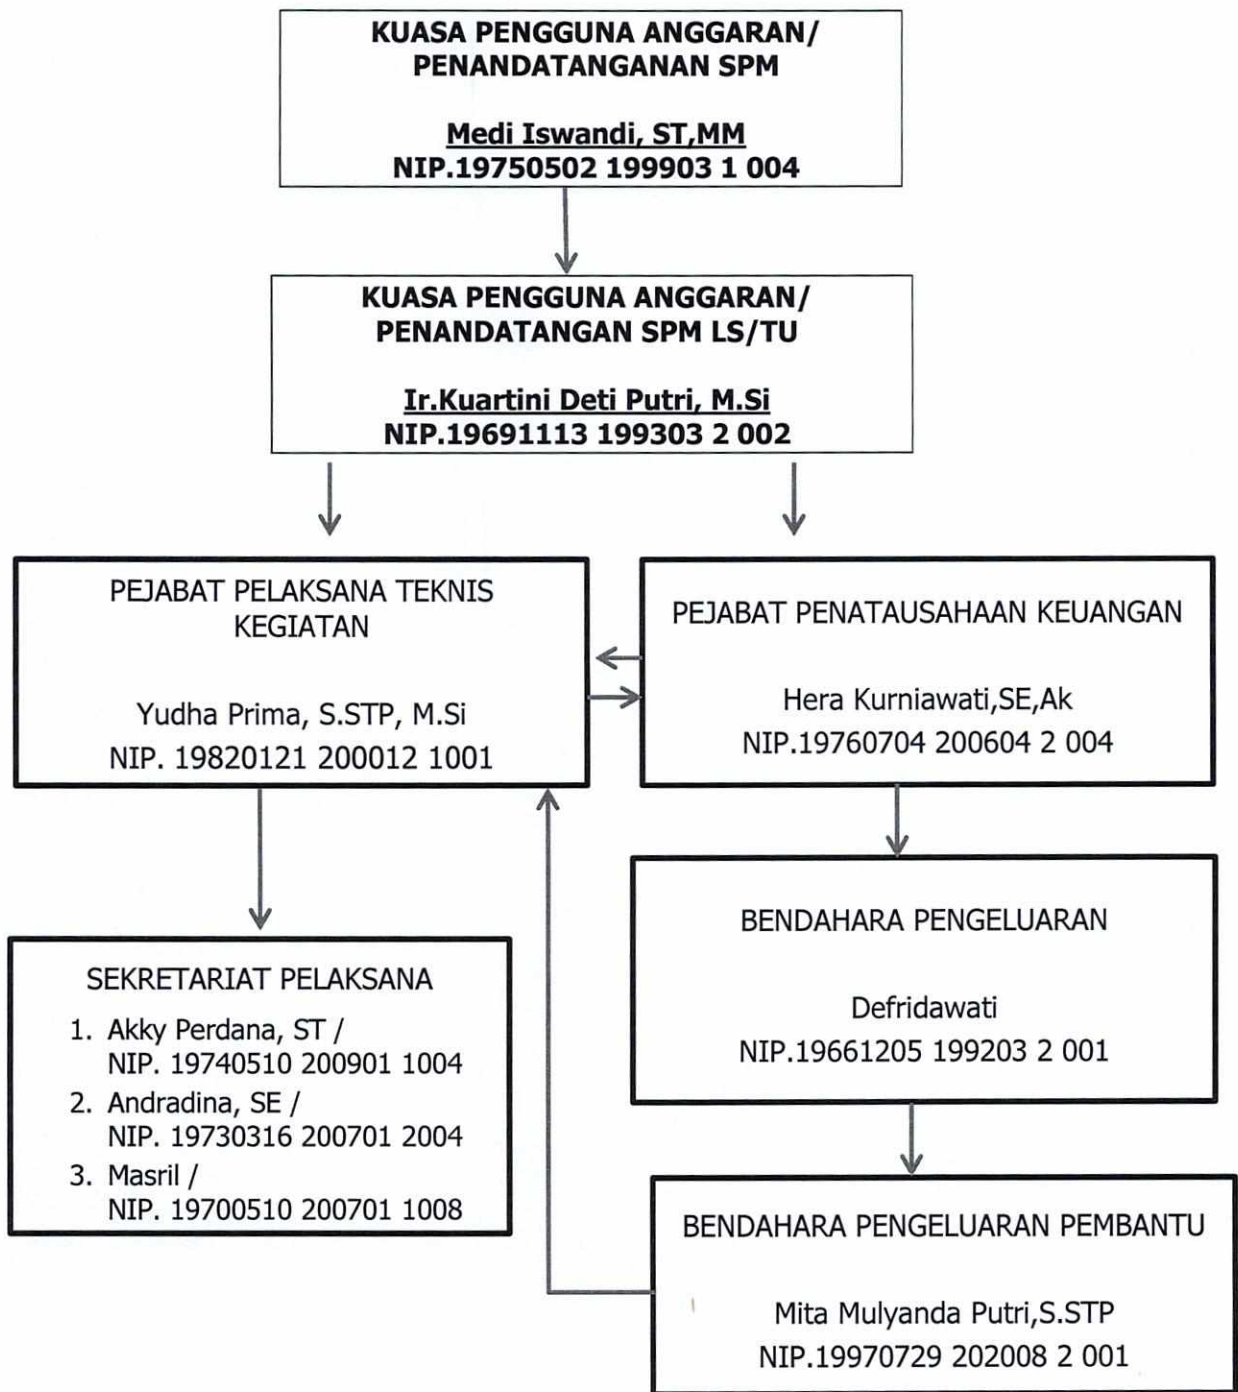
KUASA PENGGUNA ANGGARAN/
PENANDATANGANAN SPM

Medi Iswandi, ST,MM
NIP.19750502 199903 1 004

KUASA PENGGUNA ANGGARAN/
PENANDATANGAN SPM LS/TU

Ir.Kuartini Deti Putri, M.Si
NIP.19691113 199303 2 002

PEJABAT PELAKSANA TEKNIS KEGIATAN

Yudha Prima, S.STP, M.Si
NIP. 19820121 200012 1001

PEJABAT PENATAUSAHAAN KEUANGAN

Hera Kurniawati,SE,Ak
NIP.19760704 200604 2 004

SEKRETARIAT PELAKSANA
1. Akky Perdana, ST / NIP. 19740510 200901 1004
2. Andradina, SE / NIP. 19730316 200701 2004
3. Masril / NIP. 19700510 200701 1008

BENDAHARA PENGELUARAN

Defridawati
NIP.19661205 199203 2 001

BENDAHARA PENGELUARAN PEMBANTU

Mita Mulyanda Putri,S.STP
NIP.19970729 202008 2 001